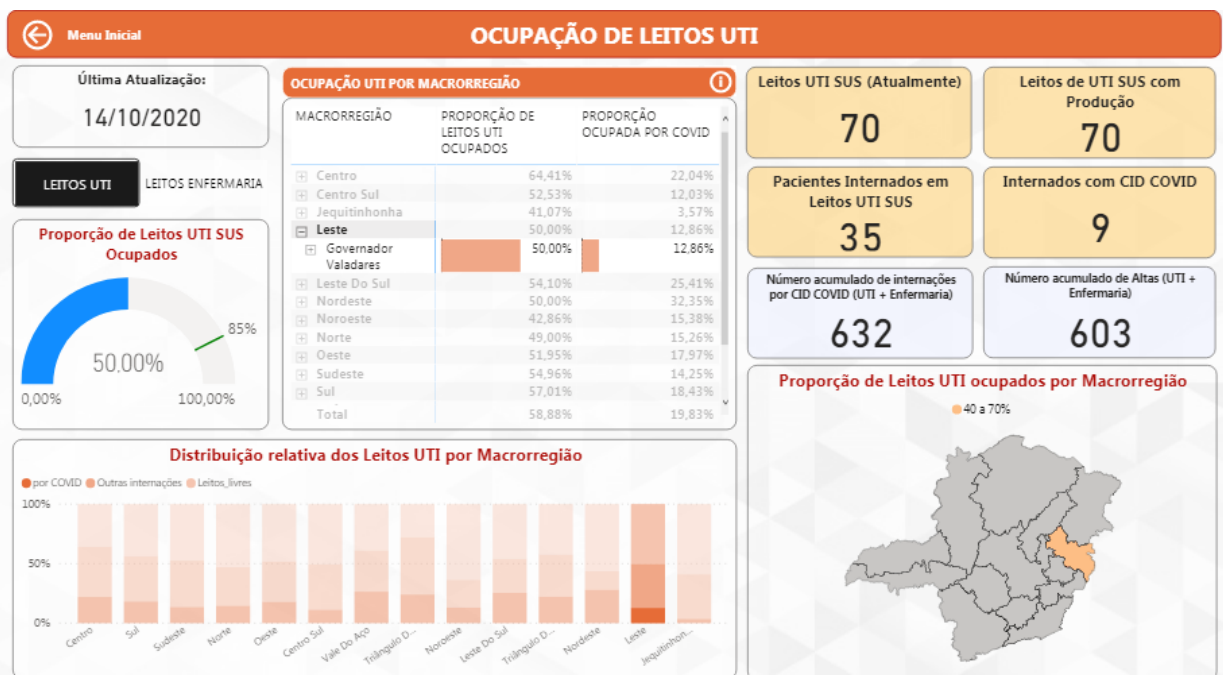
Menu Inicial

OCUPAÇÃO DE LEITOS UTI

Última Atualização:

14/10/2020

LEITOS UTI LEITOS ENFERMARIA

Proporção de Leitos UTI SUS Ocupados

85%

50,00%

0,00% 100,00%

OCUPAÇÃO UTI POR MACRORREGIÃO

| MACRORREGIÃO | PROPORÇÃO DE LEITOS UTI OCUPADOS | PROPORÇÃO OCUPADA POR COVID |
|---|---|---|
| Centro | 64,41% | 22,04% |
| Centro Sul | 52,53% | 12,03% |
| Jequitinhonha | 41,07% | 3,57% |
| Leste | 50,00% | 12,86% |
| Governador Valadares | 50,00% | 12,86% |
| Leste Do Sul | 54,10% | 25,41% |
| Nordeste | 50,00% | 32,35% |
| Noroeste | 42,86% | 15,38% |
| Norte | 49,00% | 15,26% |
| Oeste | 51,95% | 17,97% |
| Sudeste | 54,96% | 14,25% |
| Sul | 57,01% | 18,43% |
| Total | 58,88% | 19,83% |

Leitos UTI SUS (Atualmente)
70

Leitos de UTI SUS com Produção
70

Pacientes Internados em Leitos UTI SUS
35

Internados com CID COVID
9

Número acumulado de internações por CID COVID (UTI + Enfermaria)
632

Número acumulado de Altas (UTI + Enfermaria)
603

Proporção de Leitos UTI ocupados por Macrorregião

40 a 70%

Distribuição relativa dos Leitos UTI por Macrorregião

por COVID Outras internações Leitos_livres

100%
50%
0%

Centro Sul Sudeste Norte Oeste Centro Sul Vale Do Aço Triângulo D... Noroeste Leste Do Sul Triângulo D... Nordeste Leste Jequitinhon...